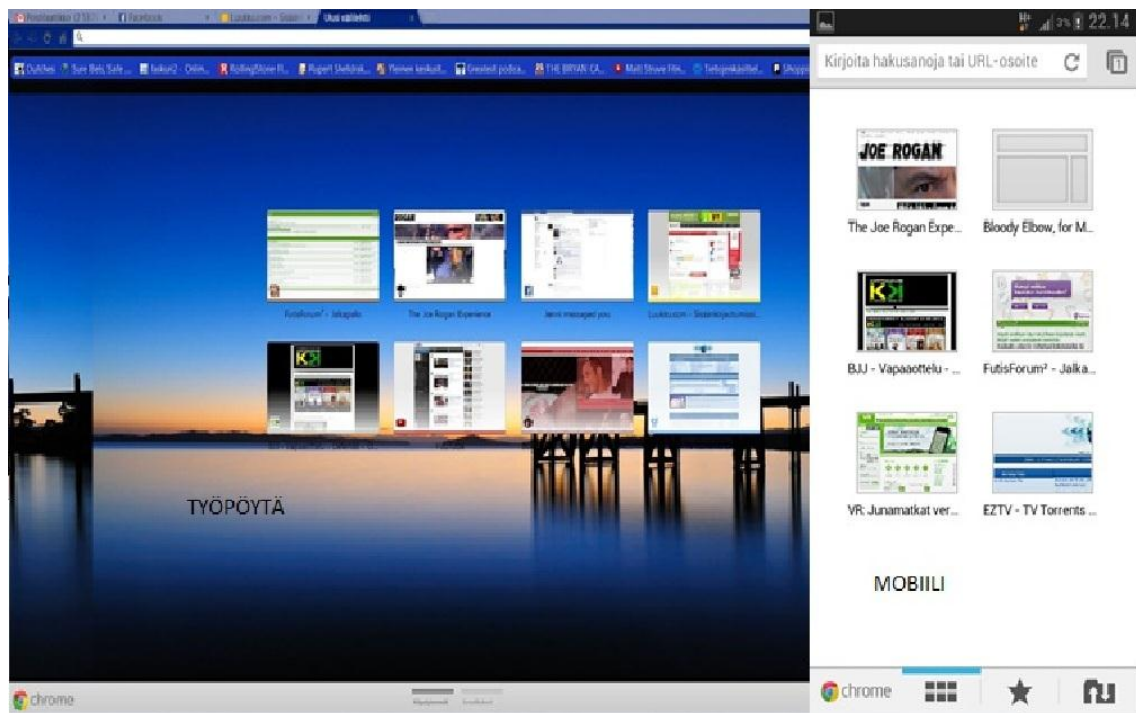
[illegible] Facebook Luukku.com - Sisään Uusi välilehti

Outlines Sure Bets Safe... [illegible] RollingStone R... Rupert Sheldrak... Yleinen keskust... Greatest podca... THE BRYAN CA... Matt Stowe Ho... Terhojenkasittel... Shopp

FutisForum² - Jalkapallo The Joe Rogan Experience Jenni messaged you Luukku.com - Sisäänkirjautuminen

chrome

TYÖPÖYTÄ

22.14

Kirjoita hakusanoja tai URL-osoite

JOE ROGAN

The Joe Rogan Expe... Bloody Elbow, for M...

BJJ - Vapaaottelu - ... FutisForum² - Jalka...

VR: Junamatkat ver... EZTV - TV Torrents ...

MOBIILI

chrome